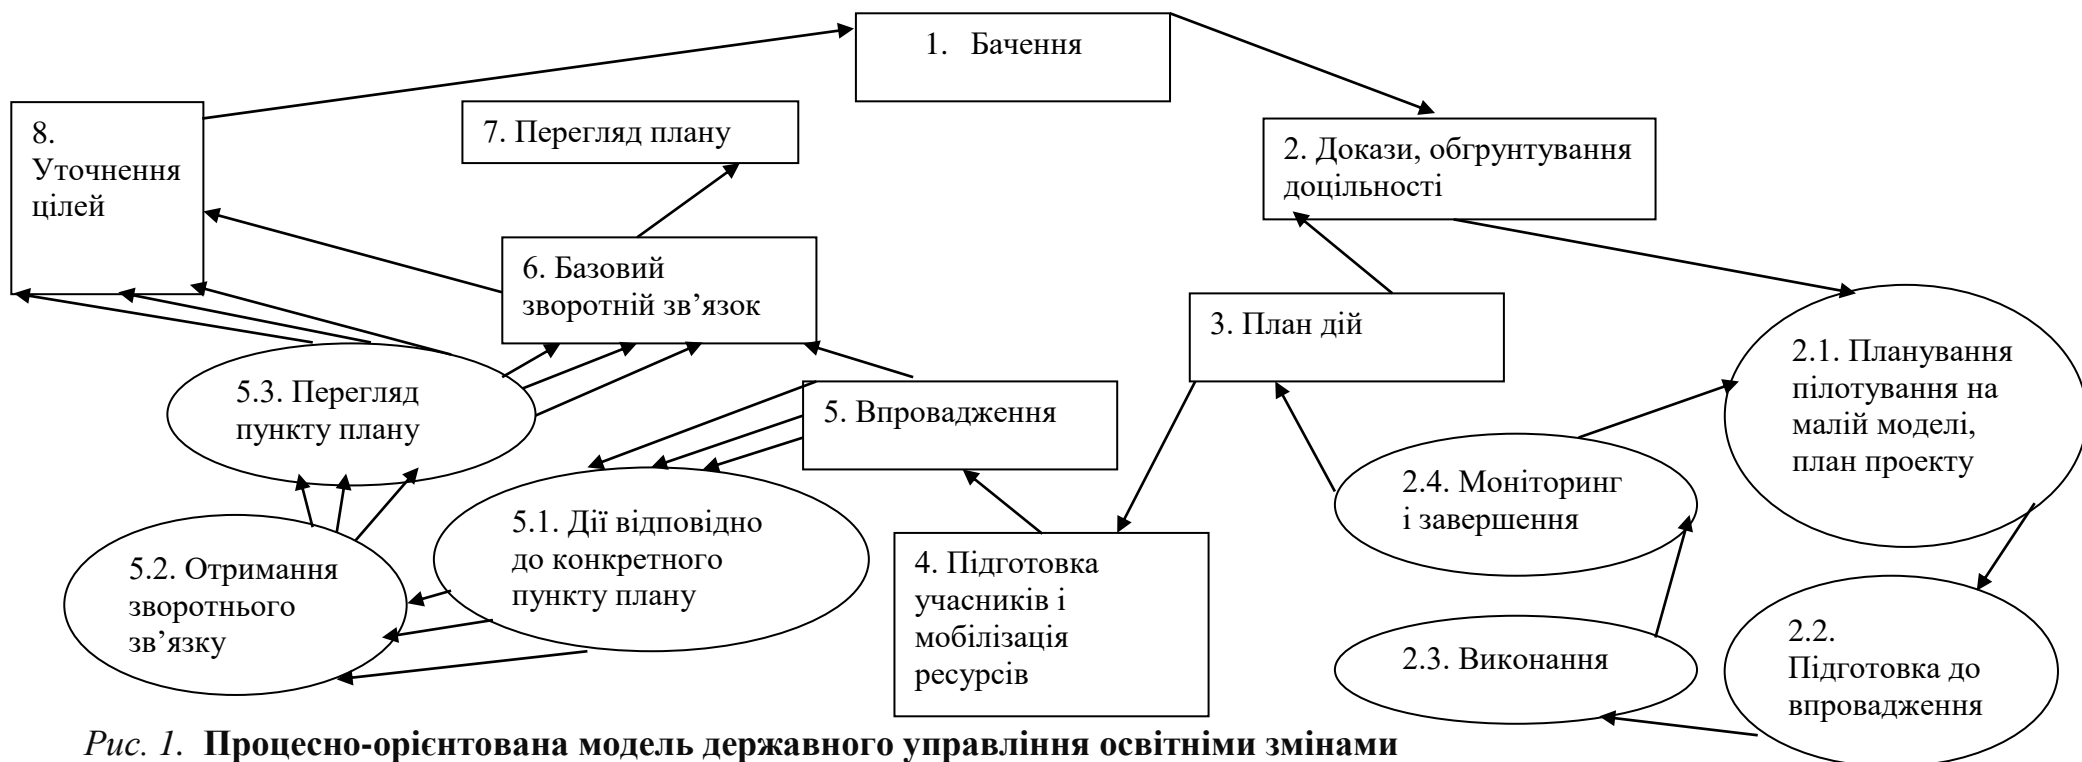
1. Бачення

8. Уточнення цілей

7. Перегляд плану

2. Докази, обґрунтування доцільності

6. Базовий зворотній зв’язок

3. План дій

2.1. Планування пілотування на малій моделі, план проекту

5.3. Перегляд пункту плану

5. Впровадження

2.4. Моніторинг і завершення

5.1. Дії відповідно до конкретного пункту плану

5.2. Отримання зворотнього зв’язку

4. Підготовка учасників і мобілізація ресурсів

2.3. Виконання

2.2. Підготовка до впровадження

*Рис. 1.* **Процесно-орієнтована модель державного управління освітніми змінами**